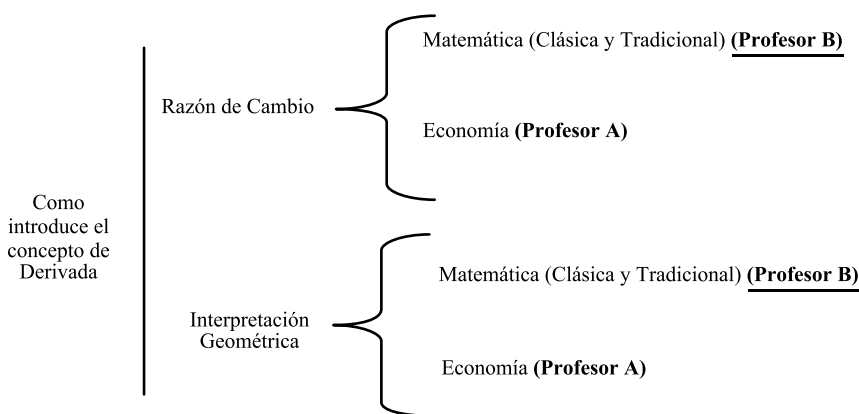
Como introduce el concepto de Derivada

Razón de Cambio

Matemática (Clásica y Tradicional) **(Profesor B)**

Economía **(Profesor A)**

Interpretación Geométrica

Matemática (Clásica y Tradicional) **(Profesor B)**

Economía **(Profesor A)**